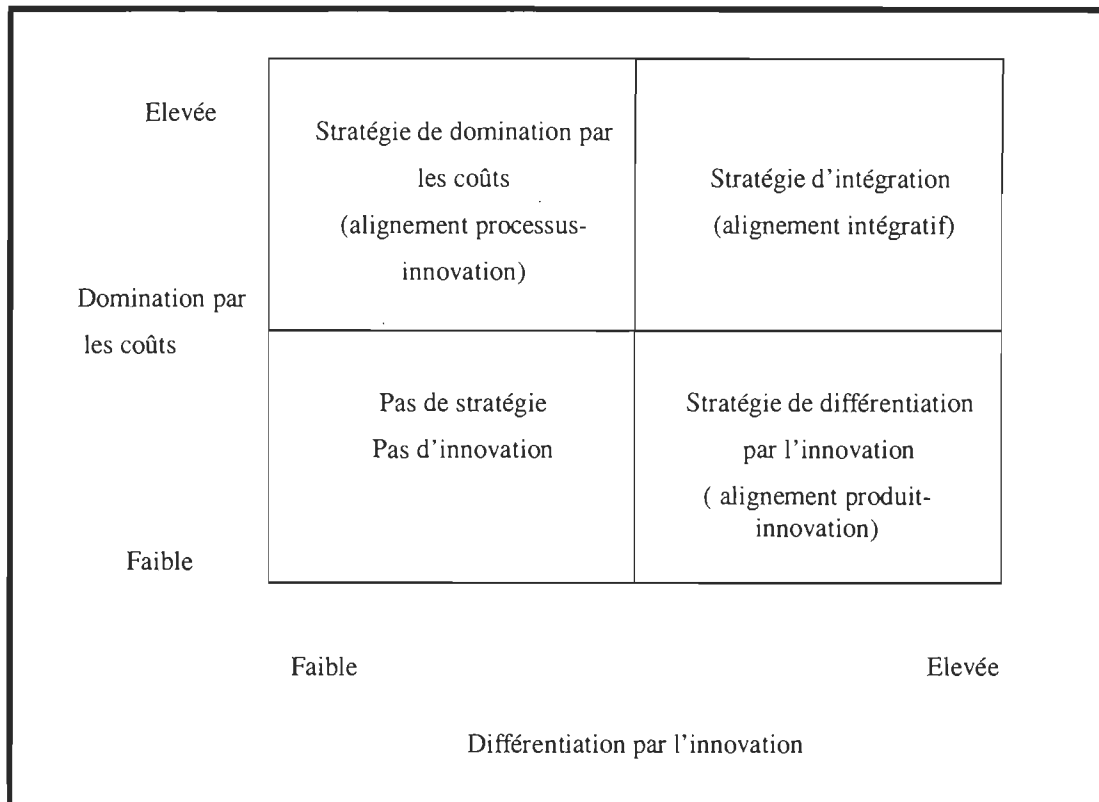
Elevée

Domination par les coûts

Faible

| Stratégie de domination par les coûts (alignement processus-innovation) | Stratégie d'intégration (alignement intégratif) |
|---|---|
| Pas de stratégie Pas d'innovation | Stratégie de différentiation par l'innovation ( alignement produit-innovation) |

Faible

Elevée

Différentiation par l'innovation